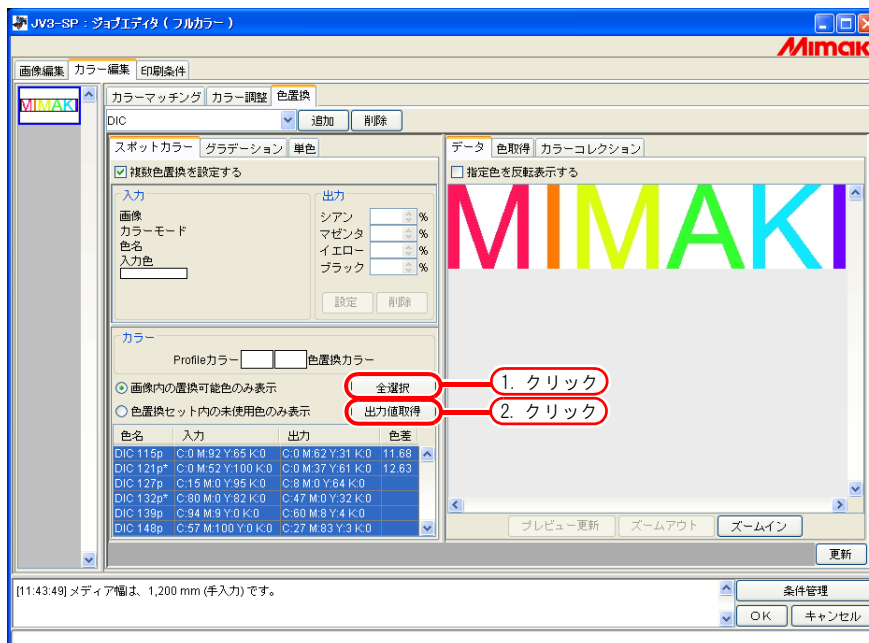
JV3-SP : ジョブエディタ ( フルカラー )

Mimak

画像編集 カラー編集 印刷条件

MIMAKI

カラーマッチング カラー調整 色置換

DIC 追加 削除

スポットカラー グラデーション 単色

☑ 複数色置換を設定する

入力
画像
カラーモード
色名
入力色

出力
シアン %
マゼンタ %
イエロー %
ブラック %

設定 削除

カラー
Profileカラー 色置換カラー

◉ 画像内の置換可能色のみ表示 全選択
○ 色置換セット内の未使用色のみ表示 出力値取得

1. クリック
2. クリック

| 色名 | 入力 | 出力 | 色差 |
|---|---|---|---|
| DIC 115p | C:0 M:92 Y:65 K:0 | C:0 M:62 Y:31 K:0 | 11.68 |
| DIC 121p* | C:0 M:52 Y:100 K:0 | C:0 M:37 Y:61 K:0 | 12.63 |
| DIC 127p | C:15 M:0 Y:95 K:0 | C:8 M:0 Y:64 K:0 | |
| DIC 132p* | C:80 M:0 Y:82 K:0 | C:47 M:0 Y:32 K:0 | |
| DIC 139p | C:94 M:9 Y:0 K:0 | C:60 M:8 Y:4 K:0 | |
| DIC 148p | C:57 M:100 Y:0 K:0 | C:27 M:83 Y:3 K:0 | |

データ 色取得 カラーコレクション

☐ 指定色を反転表示する

MIMAKI

プレビュー更新 ズームアウト ズームイン

更新

[11:43:49] メディア幅は、1,200 mm (手入力) です。

条件管理
OK キャンセル